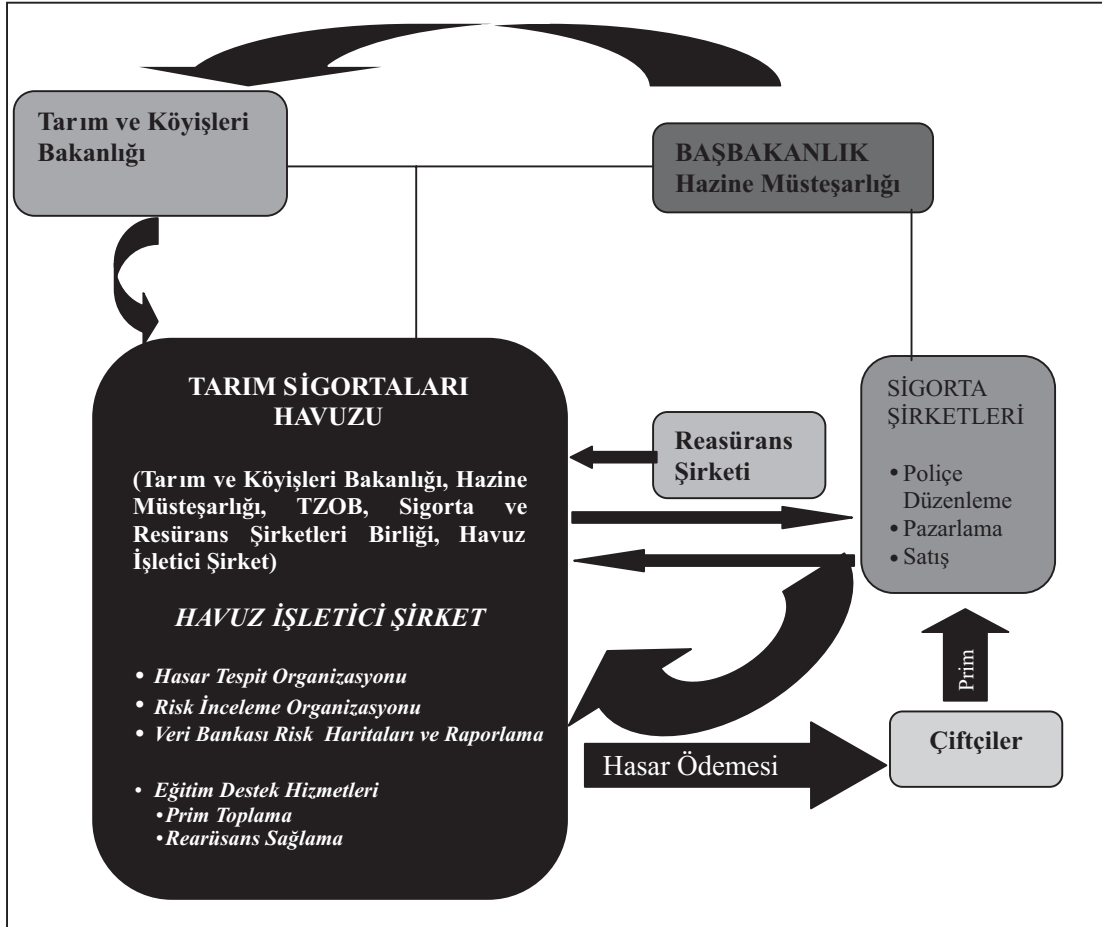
Tarım ve Köyişleri Bakanlığı

BAŞBAKANLIK
Hazine Müsteşarlığı

TARIM SİGORTALARI HAVUZU

(Tarım ve Köyişleri Bakanlığı, Hazine Müsteşarlığı, TZOB, Sigorta ve Resürans Şirketleri Birliği, Havuz İşletici Şirket)

HAVUZ İŞLETİCİ ŞİRKET

• Hasar Tespit Organizasyonu
• Risk İnceleme Organizasyonu
• Veri Bankası Risk Haritaları ve Raporlama

• Eğitim Destek Hizmetleri
• Prim Toplama
• Rearüsans Sağlama

Reasürans Şirketi

SİGORTA ŞİRKETLERİ

• Poliçe Düzenleme
• Pazarlama
• Satış

Prim

Çiftçiler

Hasar Ödemesi